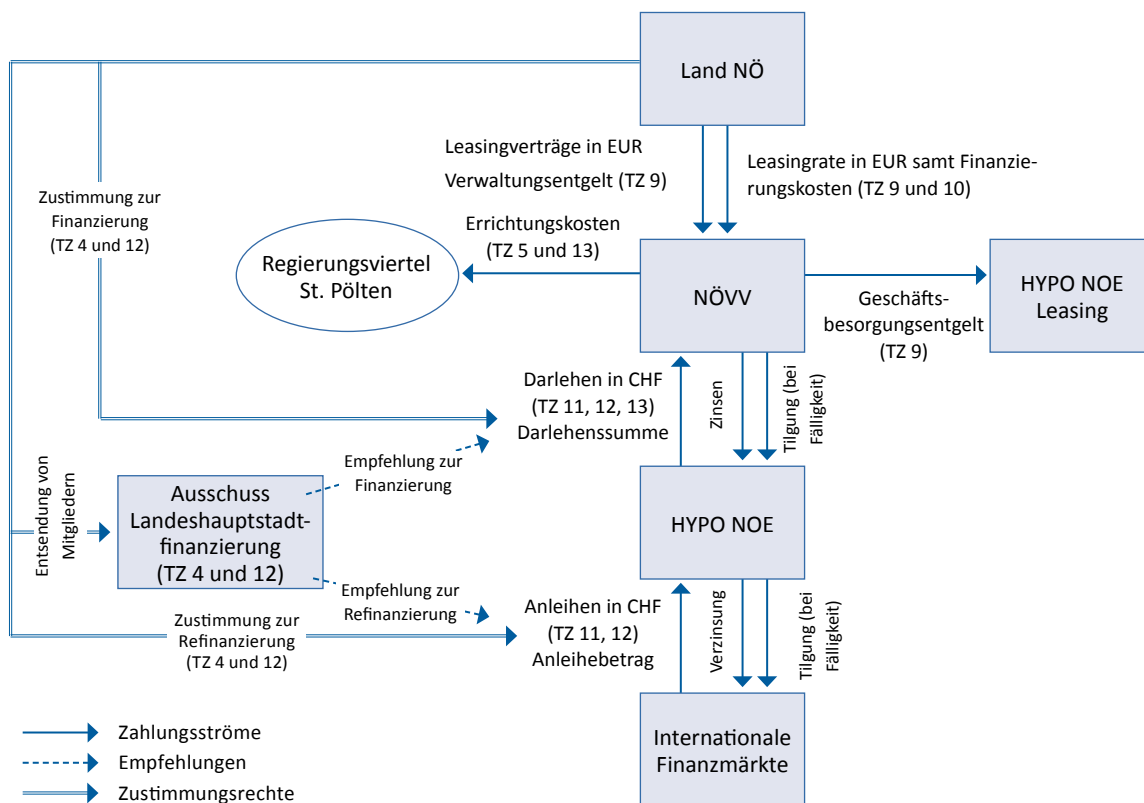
Land NÖ

Leasingverträge in EUR
Verwaltungsentgelt (TZ 9)

Leasingrate in EUR samt Finanzierungskosten (TZ 9 und 10)

Zustimmung zur Finanzierung (TZ 4 und 12)

Errichtungskosten (TZ 5 und 13)

Regierungsviertel St. Pölten

NÖVV

HYPO NOE Leasing

Geschäftsbesorgungsentgelt (TZ 9)

Darlehen in CHF (TZ 11, 12, 13) Darlehenssumme

Zinsen

Tilgung (bei Fälligkeit)

Entsendung von Mitgliedern

Empfehlung zur Finanzierung

Ausschuss Landeshauptstadtfinanzierung (TZ 4 und 12)

HYPO NOE

Empfehlung zur Refinanzierung

Zustimmung zur Refinanzierung (TZ 4 und 12)

Anleihen in CHF (TZ 11, 12) Anleihebetrag

Verzinsung

Tilgung (bei Fälligkeit)

Zahlungsströme
Empfehlungen
Zustimmungsrechte

Internationale Finanzmärkte